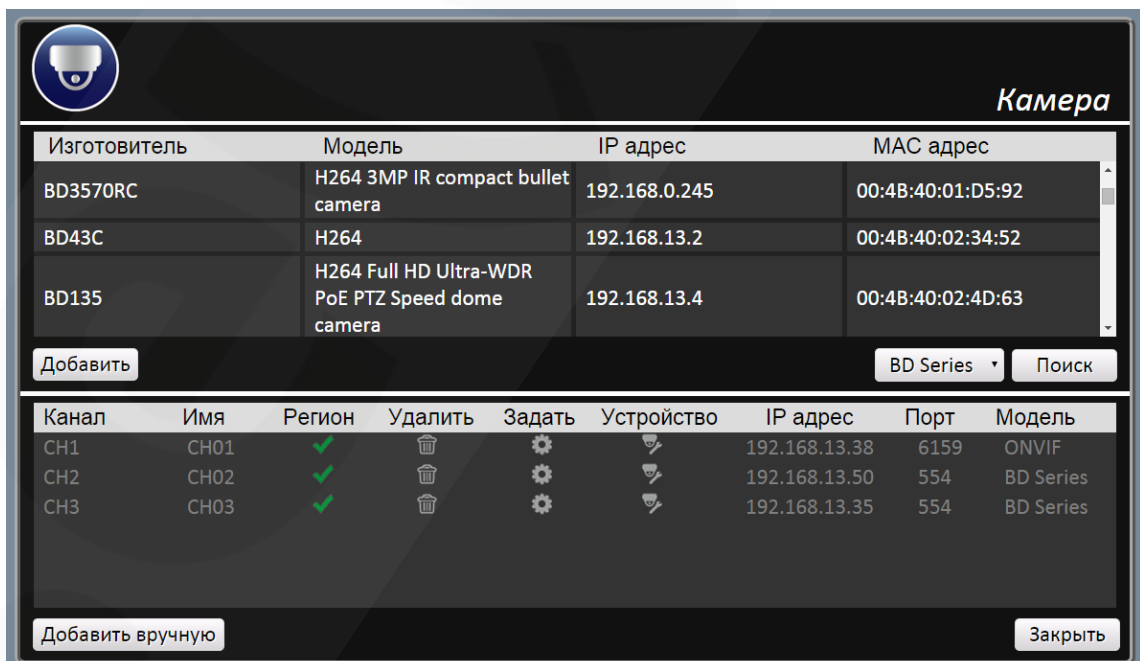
Камера

| Изготовитель | Модель | IP адрес | MAC адрес |
|---|---|---|---|
| BD3570RC | H264 3MP IR compact bullet camera | 192.168.0.245 | 00:4B:40:01:D5:92 |
| BD43C | H264 | 192.168.13.2 | 00:4B:40:02:34:52 |
| BD135 | H264 Full HD Ultra-WDR PoE PTZ Speed dome camera | 192.168.13.4 | 00:4B:40:02:4D:63 |

Добавить

BD Series

Поиск

| Канал | Имя | Регион | Удалить | Задать | Устройство | IP адрес | Порт | Модель |
|---|---|---|---|---|---|---|---|---|
| CH1 | CH01 | | | | | 192.168.13.38 | 6159 | ONVIF |
| CH2 | CH02 | | | | | 192.168.13.50 | 554 | BD Series |
| CH3 | CH03 | | | | | 192.168.13.35 | 554 | BD Series |

Добавить вручную

Закрыть